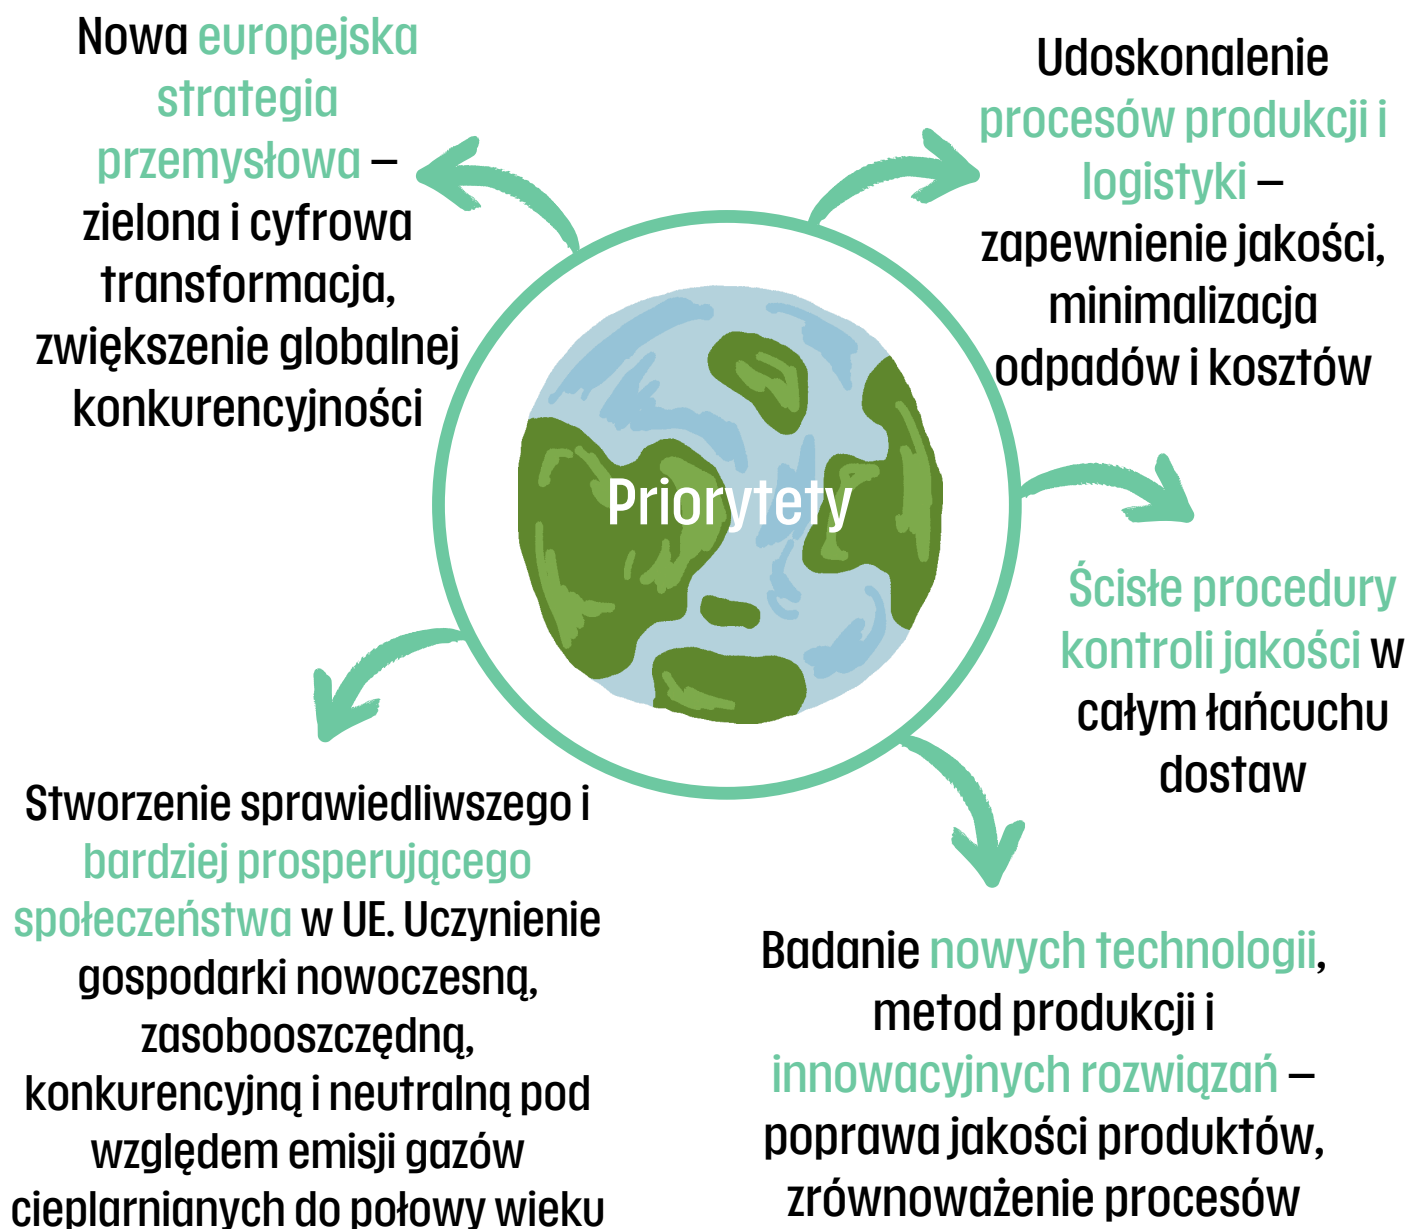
Nowa europejska strategia przemysłowa – zielona i cyfrowa transformacja, zwiększenie globalnej konkurencyjności

Udoskonalenie procesów produkcji i logistyki – zapewnienie jakości, minimalizacja odpadów i kosztów

Priorytety

Ścisłe procedury kontroli jakości w całym łańcuchu dostaw

Stworzenie sprawiedliwszego i bardziej prosperującego społeczeństwa w UE. Uczynienie gospodarki nowoczesną, zasobooszczędną, konkurencyjną i neutralną pod względem emisji gazów cieplarnianych do połowy wieku

Badanie nowych technologii, metod produkcji i innowacyjnych rozwiązań – poprawa jakości produktów, zrównoważenie procesów